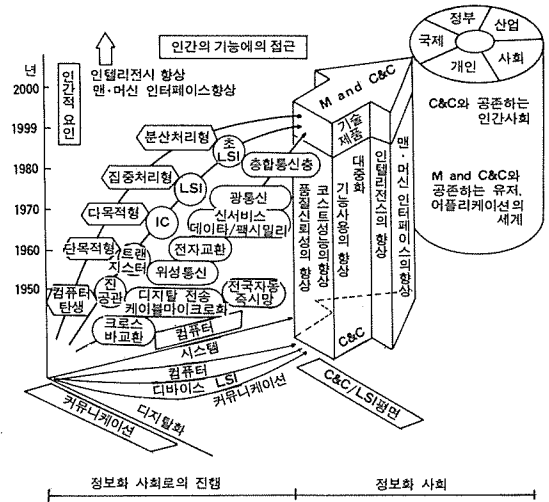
인간의 기능에의 접근

년

2000

1999

1980

1970

1960

1950

인간적 요인

인텔리전시 향상
맨·머신 인터페이스향상

분산처리형

집중처리형

다목적형

단목적형

컴퓨터 탄생

진공관

트랜지스터

IC

LSI

초 LSI

종합통신충

광통신

신서비스 데이터/팩시밀리

전자교환

위성통신

디지탈 전송 케이블마이크로화

전국자동 즉시망

크로스 바교환

컴퓨터

시스템

컴퓨터

디바이스 LSI

커뮤니케이션

커뮤니케이션

디지탈화

M and C&C

품질신뢰성의 향상

코스트성능의 향상

기능사용의 향상

대중화

기술 제품

인텔리전스의 향상

맨·머신 인터페이스의 향상

C&C

C&C/LSI평면

정부

산업

국제

개인

사회

C&C와 공존하는 인간사회

M and C&C와 공존하는 유저, 어플리케이션의 세계

정보화 사회로의 진행

정보화 사회